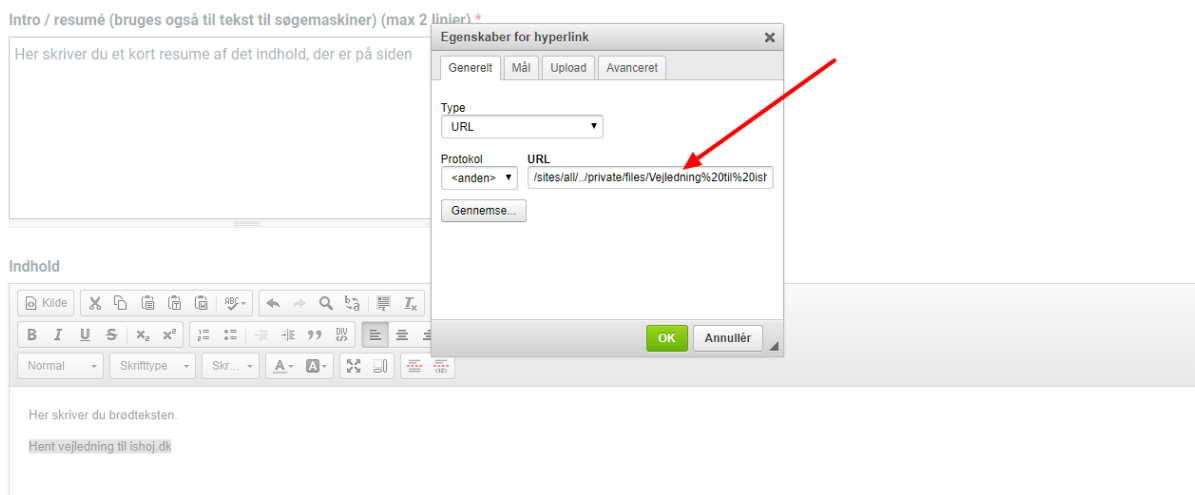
Intro / resumé (bruges også til tekst til søgemaskiner) (max 2 linjer) *

Her skriver du et kort resume af det indhold, der er på siden

Egenskaber for hyperlink ✕

Generelt | Mål | Upload | Avanceret

Type
URL ▾

Protokol
<anden> ▾

URL
/sites/all/../private/files/Vejledning%20til%20ish

Gennemse...

OK | Annullér

Indhold

Kilde

Normal | Skrifttype | Skr...

Her skriver du brødteksten.

Hent vejledning til ishoj.dk